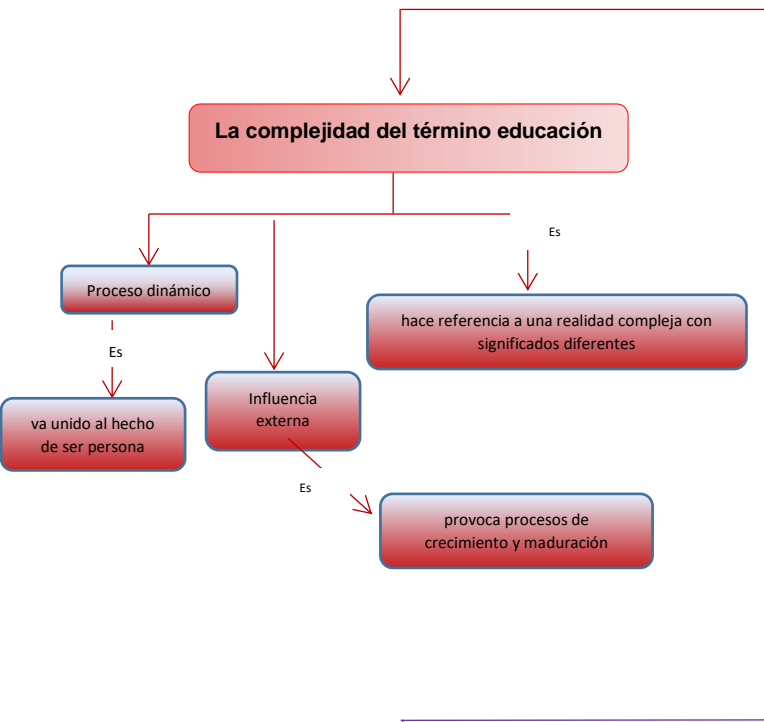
La complejidad del término educación

Es

Proceso dinámico

hace referencia a una realidad compleja con significados diferentes

Es

va unido al hecho de ser persona

Influencia externa

Es

provoca procesos de crecimiento y maduración